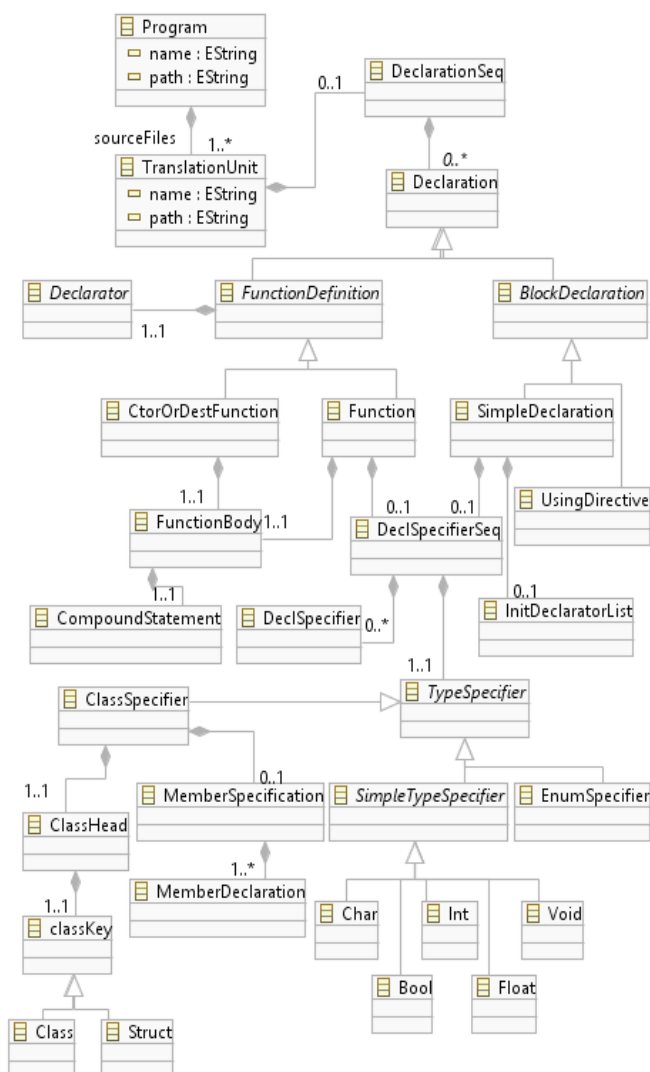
Program
name : EString
path : EString

sourceFiles
1..*

TranslationUnit
name : EString
path : EString

0..1

DeclarationSeq

0..*

Declaration

Declarator
1..1
FunctionDefinition
BlockDeclaration

CtorOrDestFunction
Function
SimpleDeclaration
UsingDirective

1..1
FunctionBody
1..1
0..1
0..1
DeclSpecifierSeq

1..1
CompoundStatement
DeclSpecifier
0..*
0..1
InitDeclaratorList

1..1
ClassSpecifier
TypeSpecifier

1..1
0..1
ClassHead
MemberSpecification
SimpleTypeSpecifier
EnumSpecifier

1..*
MemberDeclaration

1..1
classKey

Char
Int
Void
Bool
Float

Class
Struct